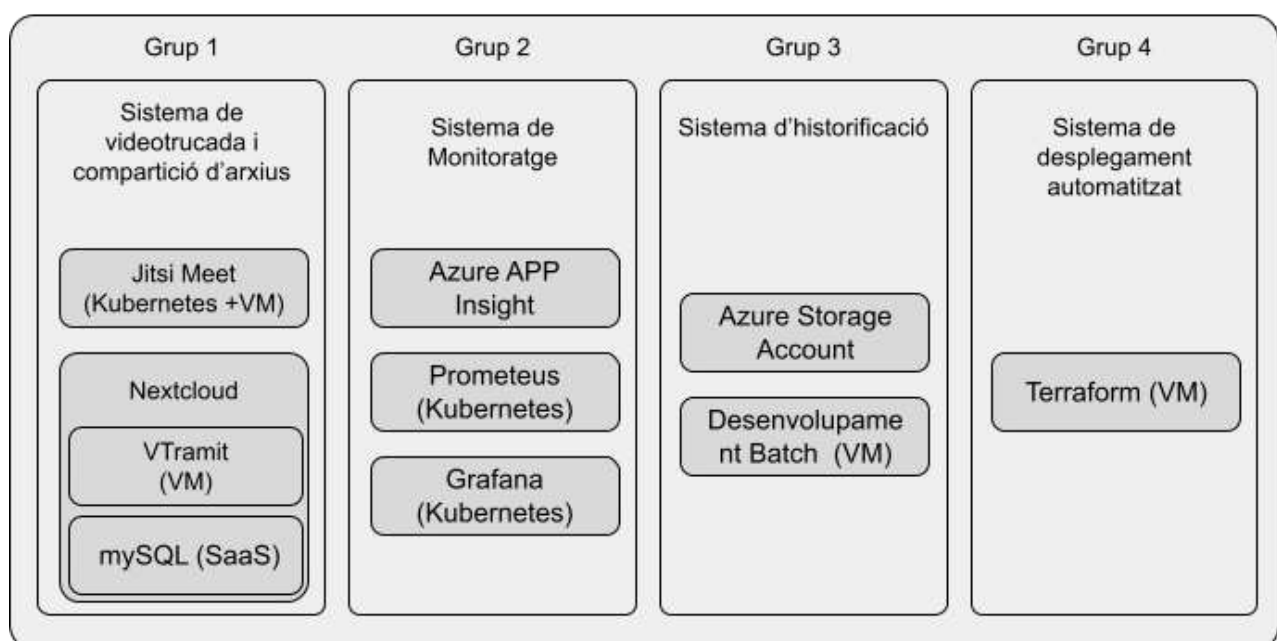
Grup 1

Sistema de videotrucada i compartició d'arxius

Jitsi Meet (Kubernetes +VM)

Nextcloud

VTramit (VM)

mySQL (SaaS)

Grup 2

Sistema de Monitoratge

Azure APP Insight

Prometeus (Kubernetes)

Grafana (Kubernetes)

Grup 3

Sistema d'historificació

Azure Storage Account

Desenvolupament Batch (VM)

Grup 4

Sistema de desplegament automatitzat

Terraform (VM)